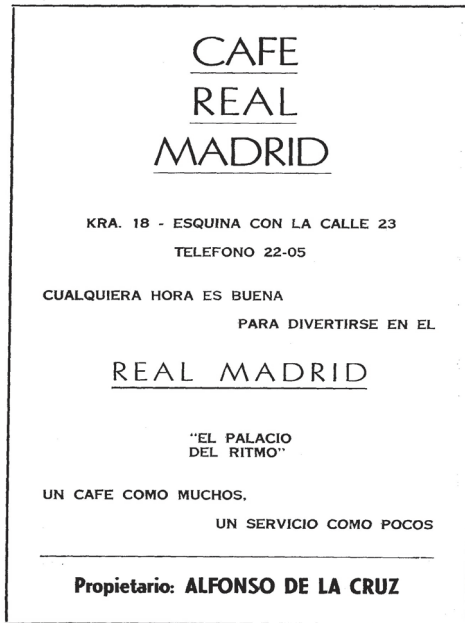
CAFE
REAL
MADRID

KRA. 18 - ESQUINA CON LA CALLE 23
TELEFONO 22-05

CUALQUIERA HORA ES BUENA
PARA DIVERTIRSE EN EL

REAL MADRID

"EL PALACIO
DEL RITMO"

UN CAFE COMO MUCHOS,
UN SERVICIO COMO POCOS

Propietario: ALFONSO DE LA CRUZ